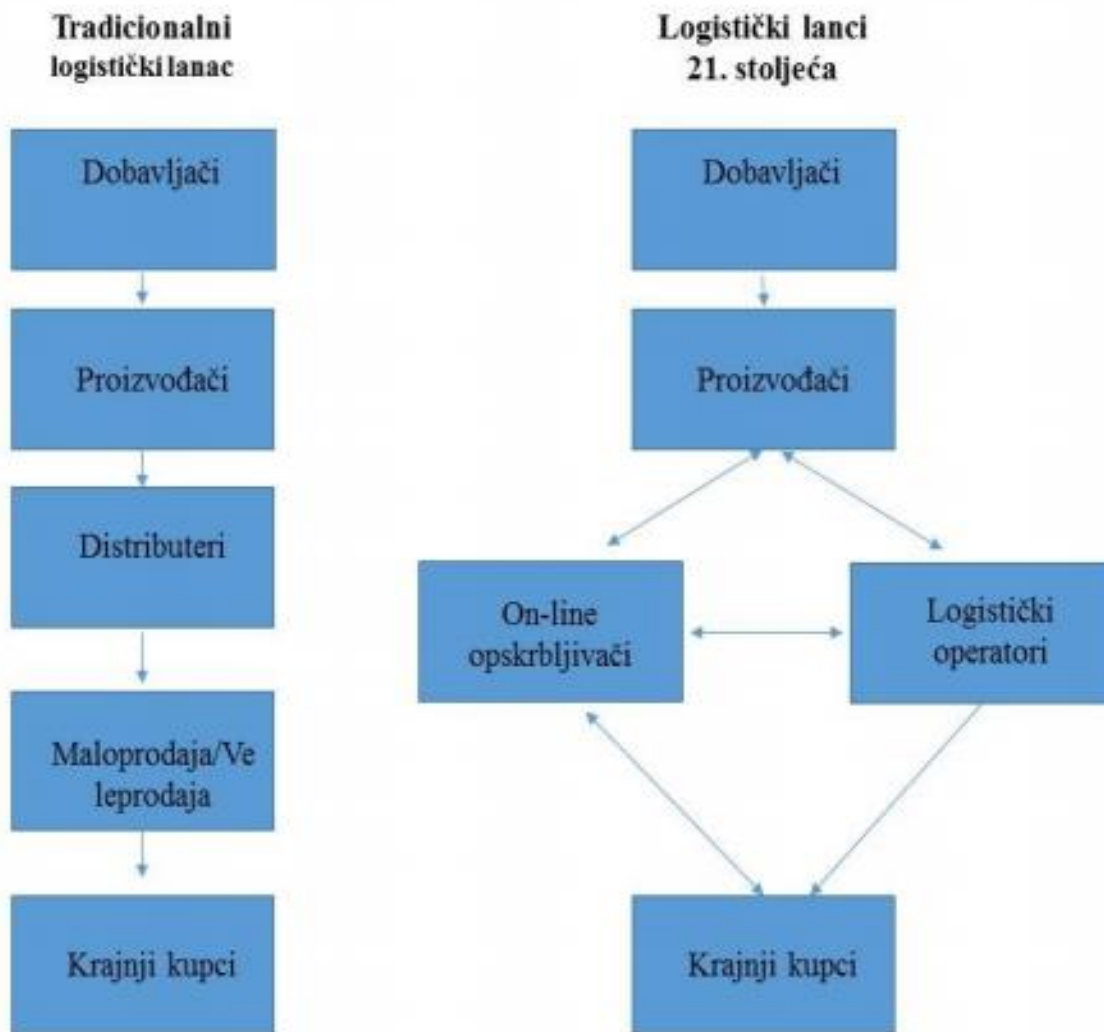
Tradicionalni logistički lanac

Dobavljači

Proizvođači

Distributeri

Maloprodaja/Veleprodaja

Krajnji kupci

Logistički lanci 21. stoljeća

Dobavljači

Proizvođači

On-line opskrbljivači

Logistički operatori

Krajnji kupci